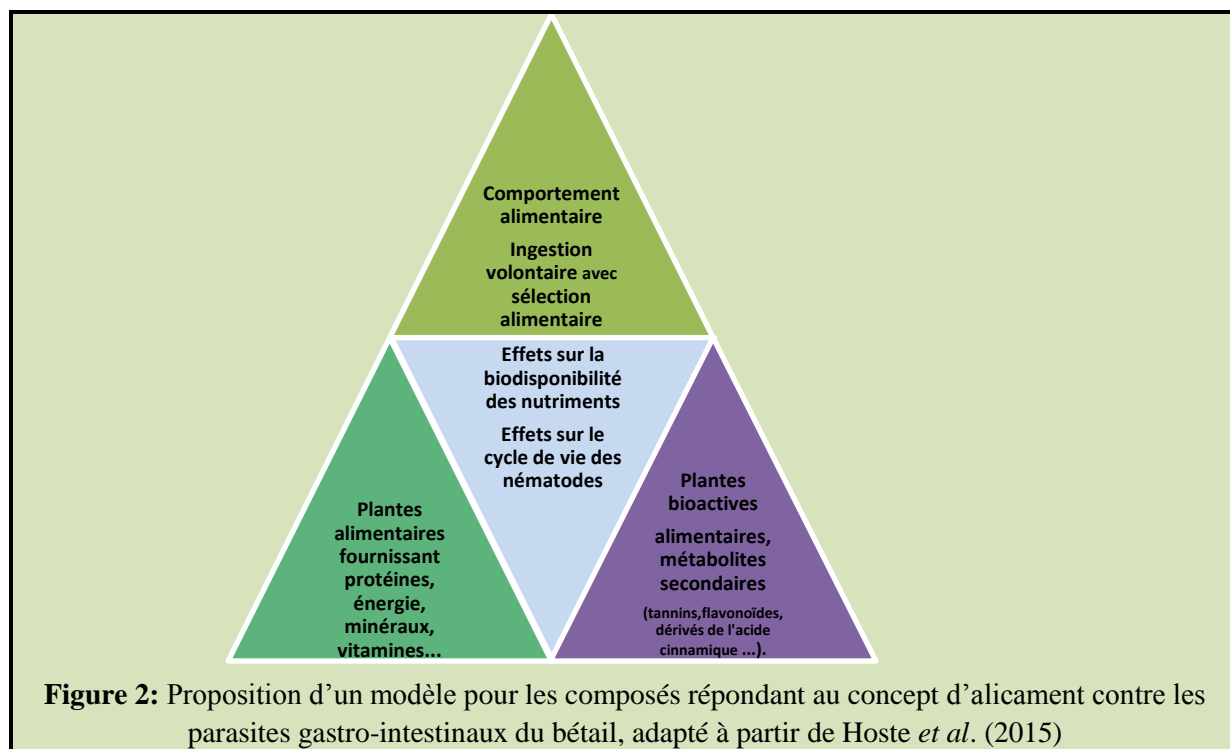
Comportement alimentaire

Ingestion volontaire avec sélection alimentaire

Effets sur la biodisponibilité des nutriments

Effets sur le cycle de vie des nématodes

Plantes alimentaires fournissant protéines, énergie, minéraux, vitamines...

Plantes bioactives

alimentaires, métabolites secondaires

(tannins,flavonoïdes, dérivés de l'acide cinnamique ...).

**Figure 2:** Proposition d'un modèle pour les composés répondant au concept d'alicament contre les parasites gastro-intestinaux du bétail, adapté à partir de Hoste *et al*. (2015)